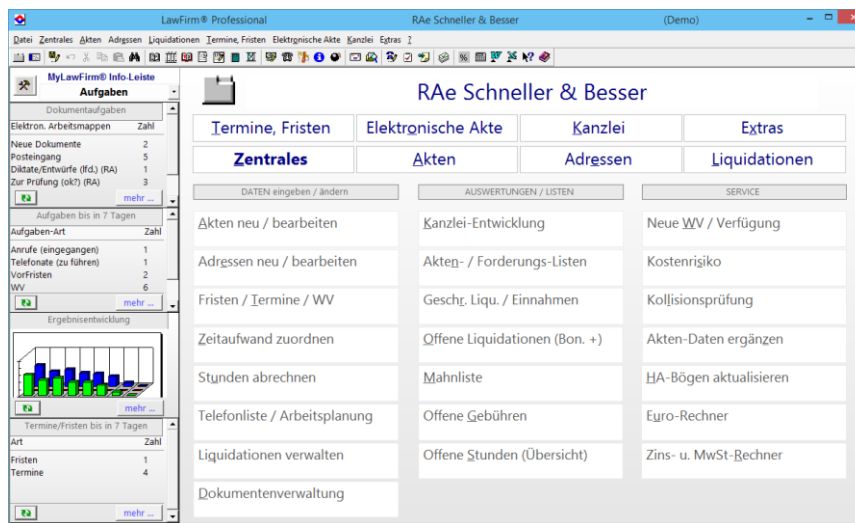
LawFirm® Professional RAe Schneller & Besser (Demo)

Datei Zentrales Akten Adressen Liquidationen Termine, Fristen Elektronische Akte Kanzlei Extras ?

MyLawFirm® Info-Leiste
Aufgaben

Dokumentaufgaben

| Elektron. Arbeitsmappen | Zahl |
|---|---|
| Neue Dokumente | 2 |
| Posteingang | 5 |
| Diktate/Entwürfe (lfd.) (RA) | 1 |
| Zur Prüfung (ok?) (RA) | 3 |

mehr ...

Aufgaben bis in 7 Tagen

| Aufgaben-Art | Zahl |
|---|---|
| Anrufe (eingegangen) | 1 |
| Telefonate (zu führen) | 1 |
| VorFristen | 2 |
| WV | 6 |

mehr ...

Ergebnisentwicklung

mehr ...

Termine/Fristen bis in 7 Tagen

| Art | Zahl |
|---|---|
| Fristen | 1 |
| Termine | 4 |

mehr ...

RAe Schneller & Besser

Termine, Fristen
Elektronische Akte
Kanzlei
Extras
Zentrales
Akten
Adressen
Liquidationen

DATEN eingeben / ändern
Akten neu / bearbeiten
Adressen neu / bearbeiten
Fristen / Termine / WV
Zeitaufwand zuordnen
Stunden abrechnen
Telefonliste / Arbeitsplanung
Liquidationen verwalten
Dokumentenverwaltung

AUSWERTUNGEN / LISTEN
Kanzlei-Entwicklung
Akten- / Forderungs-Listen
Geschr. Liqu. / Einnahmen
Offene Liquidationen (Bon. +)
Mahnliste
Offene Gebühren
Offene Stunden (Übersicht)

SERVICE
Neue WV / Verfügung
Kostenrisiko
Kollisionsprüfung
Akten-Daten ergänzen
HA-Bögen aktualisieren
Euro-Rechner
Zins- u. MwSt-Rechner